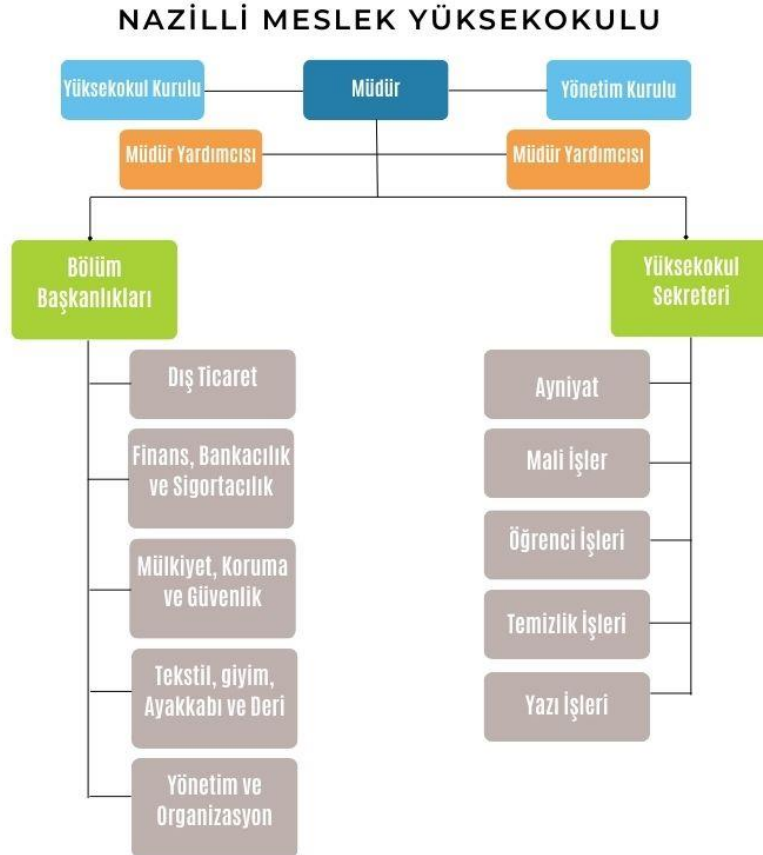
NAZİLLİ MESLEK YÜKSEKOKULU

Yüksekokul Kurulu

Müdür

Yönetim Kurulu

Müdür Yardımcısı

Müdür Yardımcısı

Bölüm Başkanlıkları

Yüksekokul Sekreteri

Dış Ticaret

Finans, Bankacılık ve Sigortacılık

Mülkiyet, Koruma ve Güvenlik

Tekstil, giyim, Ayakkabı ve Deri

Yönetim ve Organizasyon

Ayniyat

Mali İşler

Öğrenci İşleri

Temizlik İşleri

Yazı İşleri